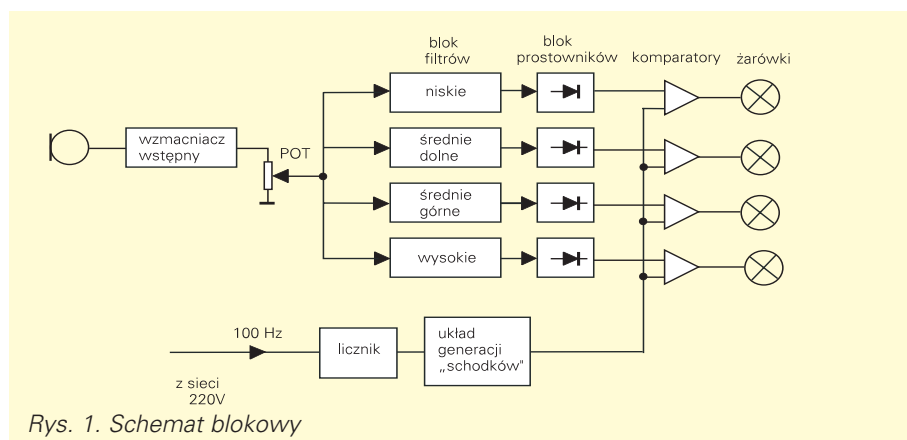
blok filtrów

blok prostowników

komparatory

żarówki

wzmacniacz wstępny

POT

niskie

średnie dolne

średnie górne

wysokie

100 Hz

licznik

układ generacji „schodków"

z sieci 220V

Rys. 1. Schemat blokowy